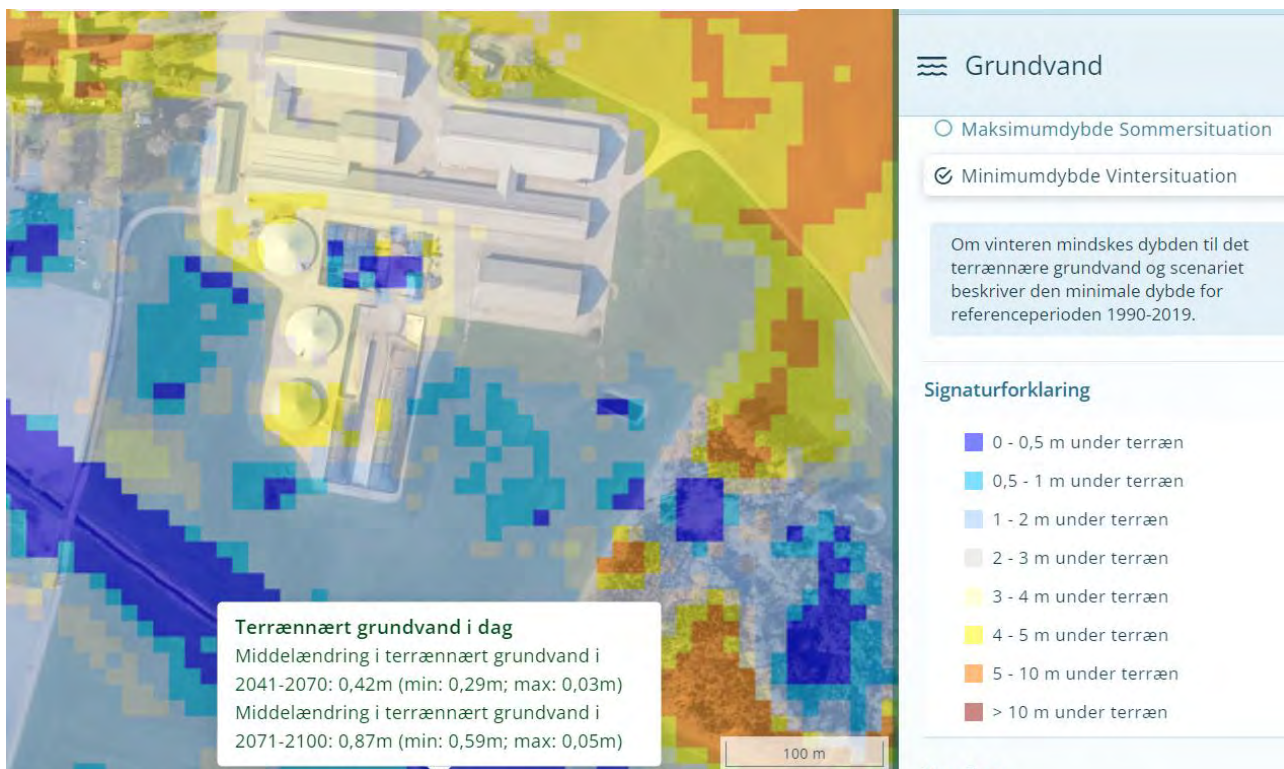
Grundvand

Maksimumdybde Sommersituation

Minimumdybde Vintersituation

Om vinteren mindskes dybden til det terrænnære grundvand og scenariet beskriver den minimale dybde for referenceperioden 1990-2019.

Signaturforklaring

0 - 0,5 m under terræn
0,5 - 1 m under terræn
1 - 2 m under terræn
2 - 3 m under terræn
3 - 4 m under terræn
4 - 5 m under terræn
5 - 10 m under terræn
> 10 m under terræn

Terrænnært grundvand i dag
Middelændring i terrænnært grundvand i 2041-2070: 0,42m (min: 0,29m; max: 0,03m)
Middelændring i terrænnært grundvand i 2071-2100: 0,87m (min: 0,59m; max: 0,05m)

100 m